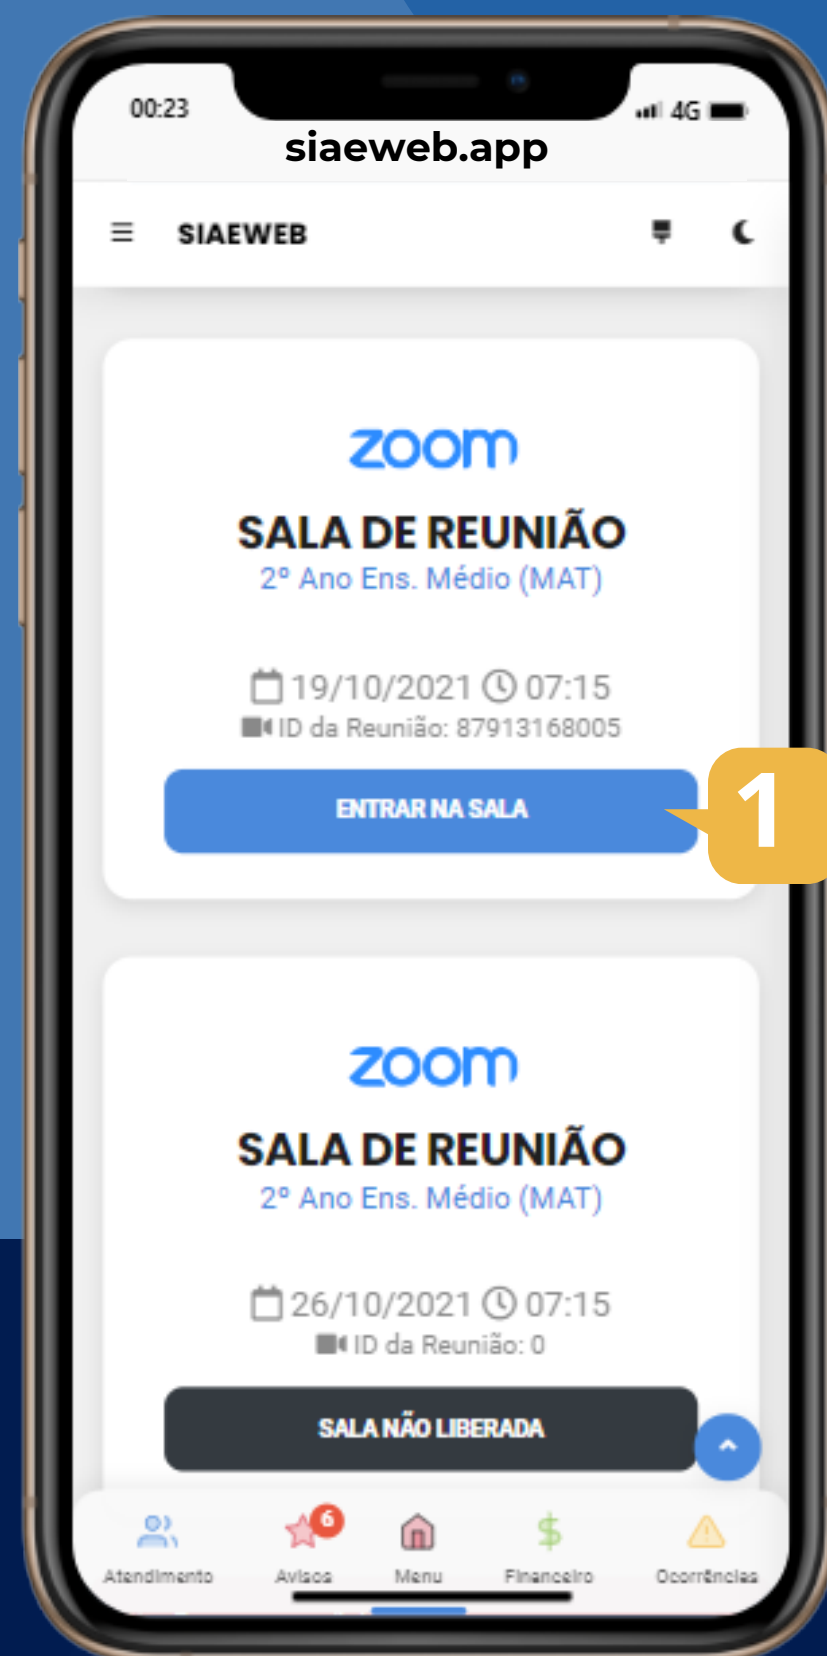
00:23
4G
siaeweb.app

SIAEWEB

zoom
SALA DE REUNIÃO
2º Ano Ens. Médio (MAT)

19/10/2021 07:15
ID da Reunião: 87913168005

ENTRAR NA SALA

1

zoom
SALA DE REUNIÃO
2º Ano Ens. Médio (MAT)

26/10/2021 07:15
ID da Reunião: 0

SALA NÃO LIBERADA

Atendimento
6
Avisos
Menu
Financeiro
Ocorrências